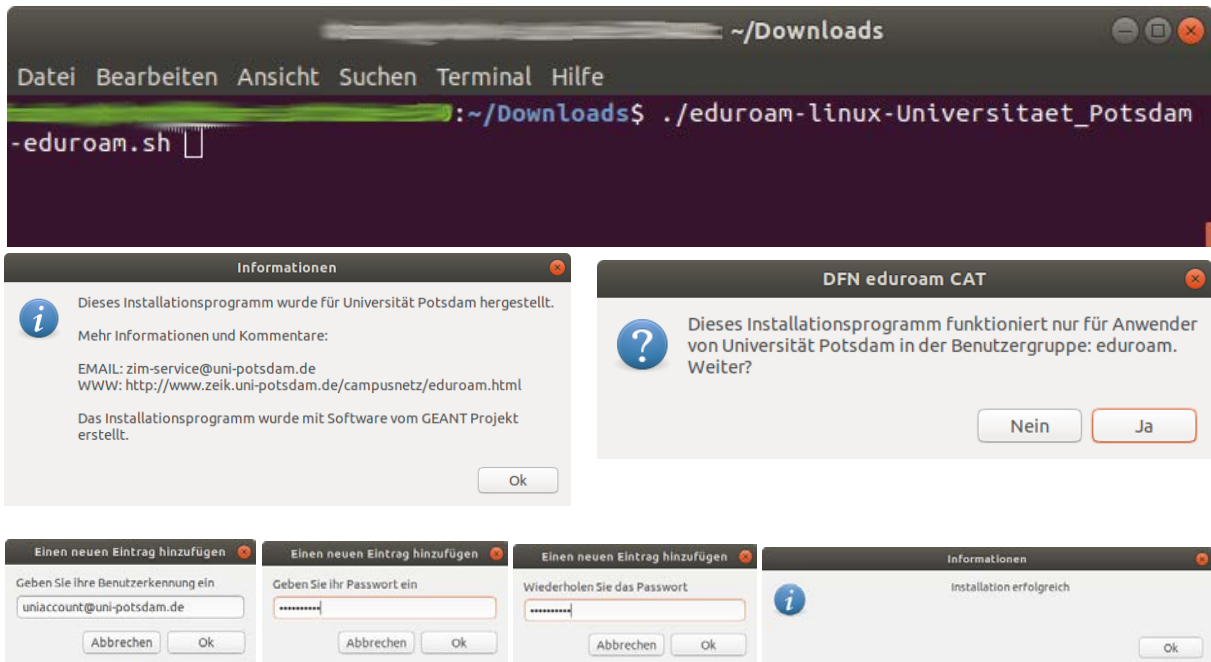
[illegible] ~/Downloads

Datei Bearbeiten Ansicht Suchen Terminal Hilfe

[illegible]:~/Downloads$ ./eduroam-linux-Universitaet_Potsdam-eduroam.sh

Informationen

Dieses Installationsprogramm wurde für Universität Potsdam hergestellt.

Mehr Informationen und Kommentare:

EMAIL: zim-service@uni-potsdam.de
WWW: http://www.zeik.uni-potsdam.de/campusnetz/eduroam.html

Das Installationsprogramm wurde mit Software vom GEANT Projekt erstellt.

Ok

DFN eduroam CAT

Dieses Installationsprogramm funktioniert nur für Anwender von Universität Potsdam in der Benutzergruppe: eduroam. Weiter?

Nein Ja

Einen neuen Eintrag hinzufügen

Geben Sie ihre Benutzerkennung ein

uniaccount@uni-potsdam.de

Abbrechen Ok

Einen neuen Eintrag hinzufügen

Geben Sie ihr Passwort ein

••••••••••

Abbrechen Ok

Einen neuen Eintrag hinzufügen

Wiederholen Sie das Passwort

••••••••••

Abbrechen Ok

Informationen

Installation erfolgreich

Ok